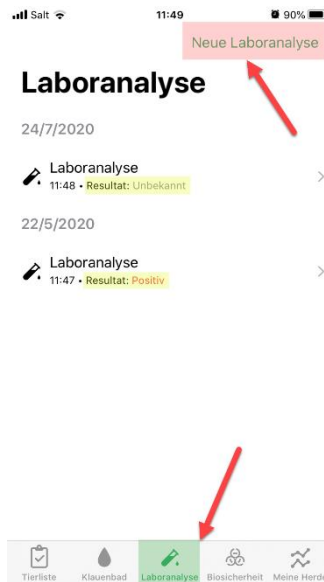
Salt 11:49 90%

Neue Laboranalyse

Laboranalyse

24/7/2020

Laboranalyse
11:48 • Resultat: Unbekannt

22/5/2020

Laboranalyse
11:47 • Resultat: Positiv

Tierliste Klauenbad Laboranalyse Biosicherheit Meine Herde